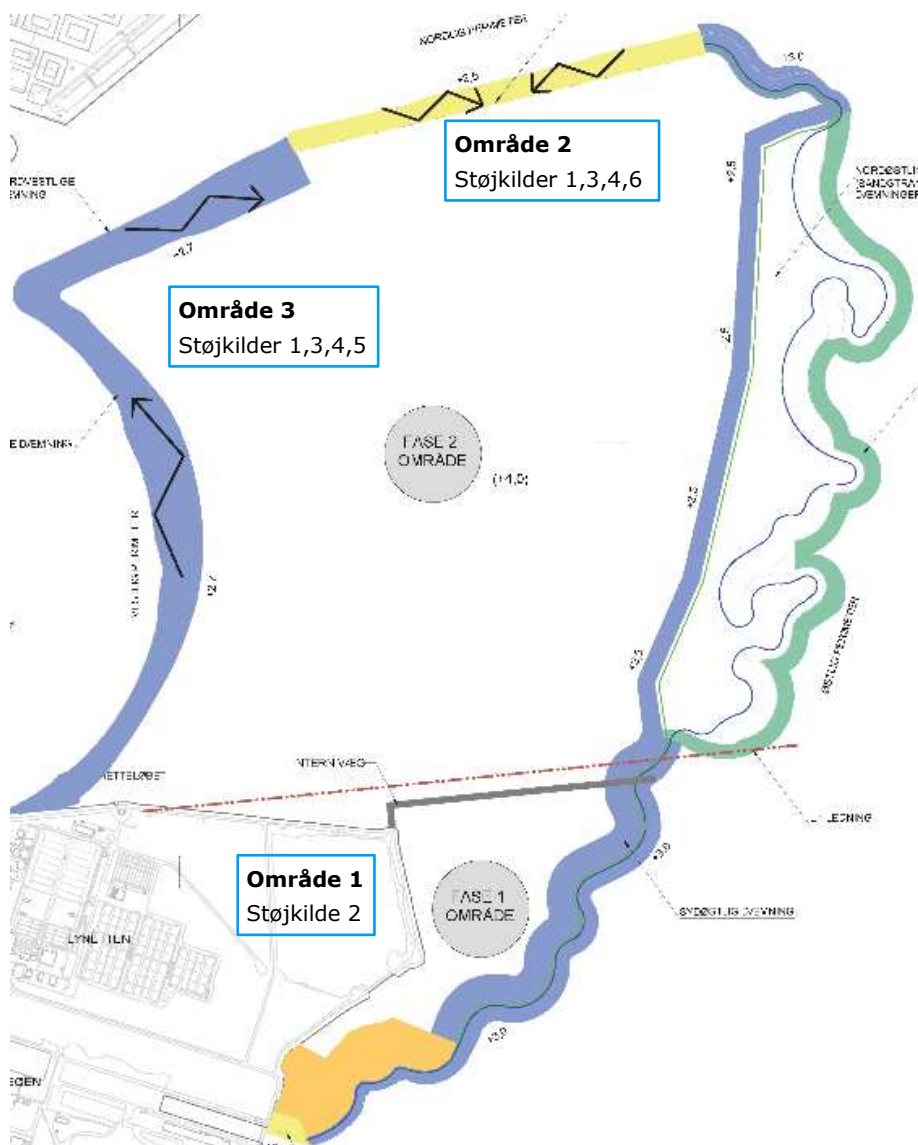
NORDLIG PERIMETER

+2,5

+3,0

Område 2
Støjkilder 1,3,4,6

NORDVESTLIGE DÆMNING

+2,7

+2,5

NORDØSTLIGE SANDSTRAND DÆMNINGER

Område 3
Støjkilder 1,3,4,5

+2,5

DÆMNING

FASE 2 OMRÅDE

(+4,0)

+2,5

VESTLIG PERIMETER

+2,7

ØSTLIG PERIMETER

+2,5

INTERN VÆG

LEDNING

+3,0

Område 1
Støjkilde 2

FASE 1 OMRÅDE

SYDØSTLIG DÆMNING

LYNETTEN

+2,9

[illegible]EGEN